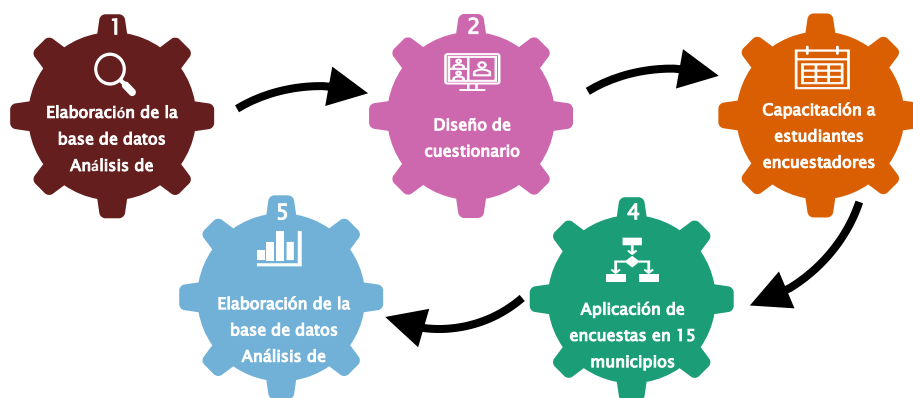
1

Elaboración de la base de datos Análisis de

2

Diseño de cuestionario

Capacitación a estudiantes encuestadores

4

Aplicación de encuestas en 15 municipios

5

Elaboración de la base de datos Análisis de